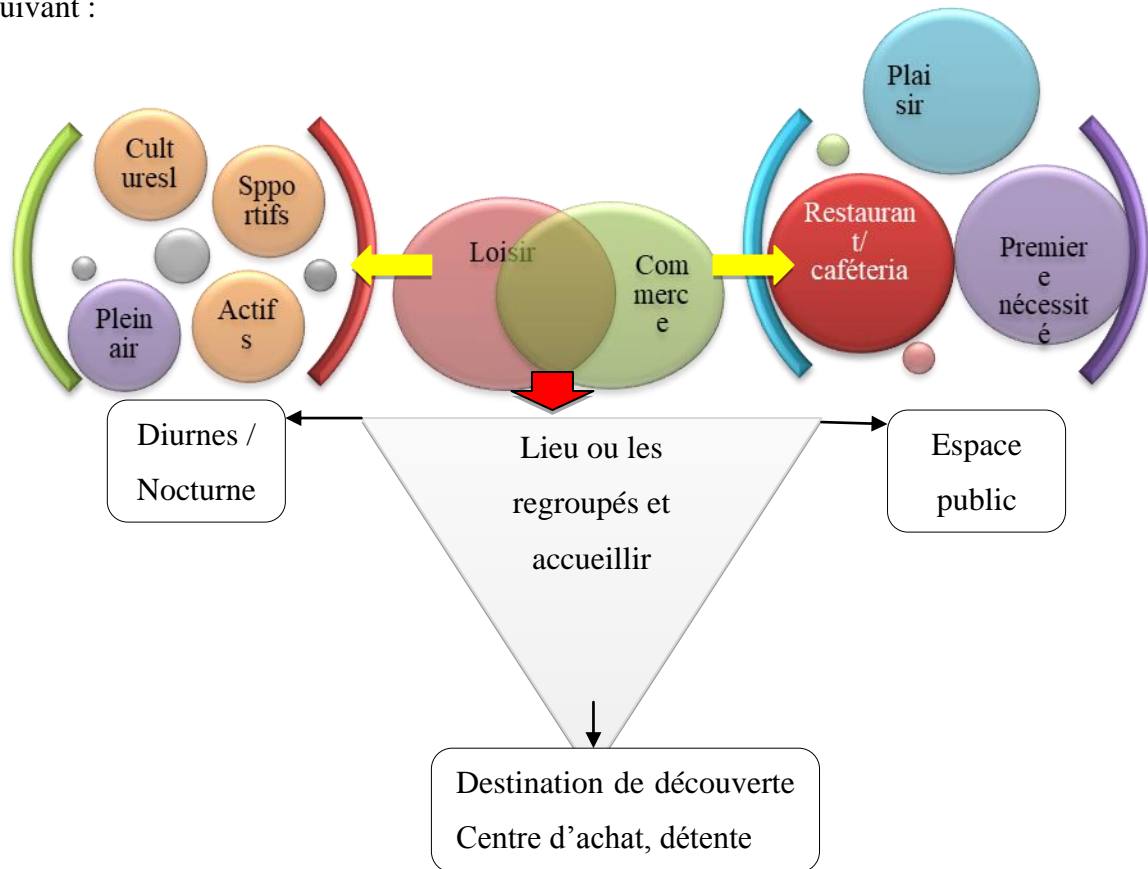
uivant :

Cult uresl

Sppo rtifs

Plein air

Actif s

Loisir

Com merc e

Plai sir

Restauran t/ caféteria

Premier e nécessit é

Diurnes / Nocturne

Lieu ou les regroupés et accueillir

Espace public

Destination de découverte
Centre d'achat, détente